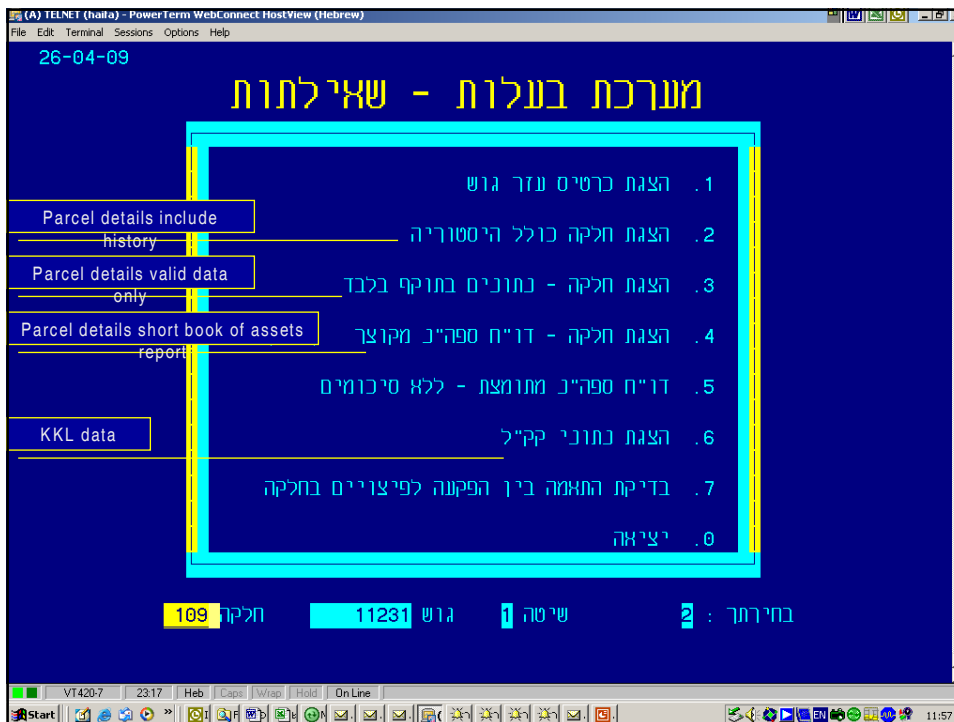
(A) TELNET (haifa) - PowerTerm WebConnect HostView (Hebrew)
File Edit Terminal Sessions Options Help

26-04-09

מערכת בעלות - שאילתות

1. הצגת כרטיס עזר גוש

Parcel details include history

2. הצגת חלקה כולל היסטוריה

Parcel details valid data only

3. הצגת חלקה - נתונים בתוקף בלבד

Parcel details short book of assets report

4. הצגת חלקה - דו"ח ספה"ב מקוצר

5. דו"ח ספה"ב מתומצת - ללא סיכומים

KKL data

6. הצגת נתוני קק"ל

7. בדיקת התאמה בין הפקעה לפיצויים בחלקה

0. יציאה

חלקה 109 גוש 11231 שיטה 1 בחירתך : 2

VT420-7 | 23:17 | Heb | Caps | Wrap | Hold | On Line

Start

EN

11:57